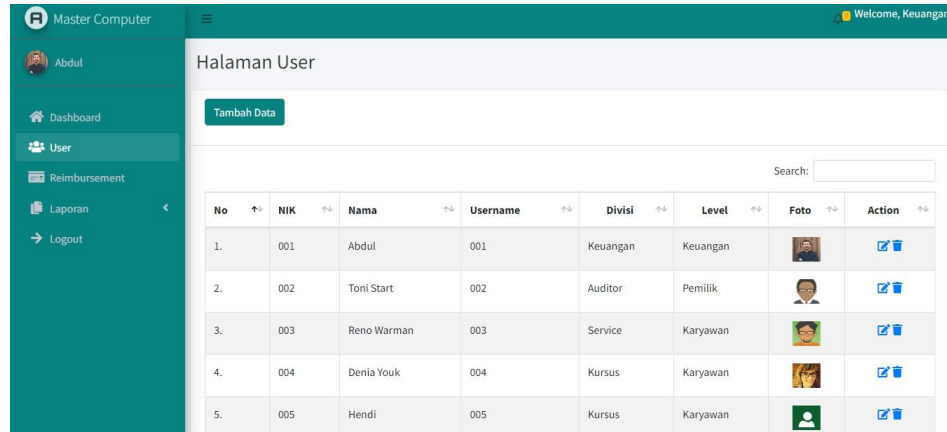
Master Computer

Welcome, Keuangan

Abdul

Dashboard
User
Reimbursement
Laporan
Logout

Halaman User

Tambah Data

Search:

| No | NIK | Nama | Username | Divisi | Level | Foto | Action |
|---|---|---|---|---|---|---|---|
| 1. | 001 | Abdul | 001 | Keuangan | Keuangan | | |
| 2. | 002 | Toni Start | 002 | Auditor | Pemilik | | |
| 3. | 003 | Reno Warman | 003 | Service | Karyawan | | |
| 4. | 004 | Denia Youk | 004 | Kursus | Karyawan | | |
| 5. | 005 | Hendi | 005 | Kursus | Karyawan | | |